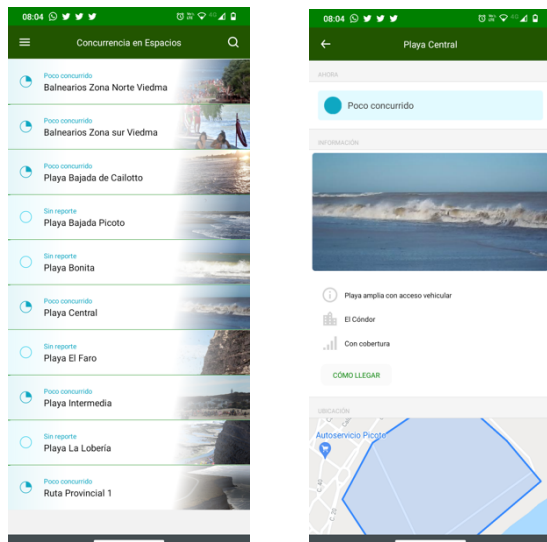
08:04

Concurrencia en Espacios

Poco concurrido
Balnearios Zona Norte Viedma

Poco concurrido
Balnearios Zona sur Viedma

Poco concurrido
Playa Bajada de Cailotto

Sin reporte
Playa Bajada Picoto

Sin reporte
Playa Bonita

Poco concurrido
Playa Central

Sin reporte
Playa El Faro

Poco concurrido
Playa Intermedia

Sin reporte
Playa La Lobería

Poco concurrido
Ruta Provincial 1

08:04

Playa Central

AHORA

Poco concurrido

INFORMACIÓN

Playa amplia con acceso vehicular

El Cóndor

Con cobertura

CÓMO LLEGAR

UBICACIÓN

Autoservicio Picoto